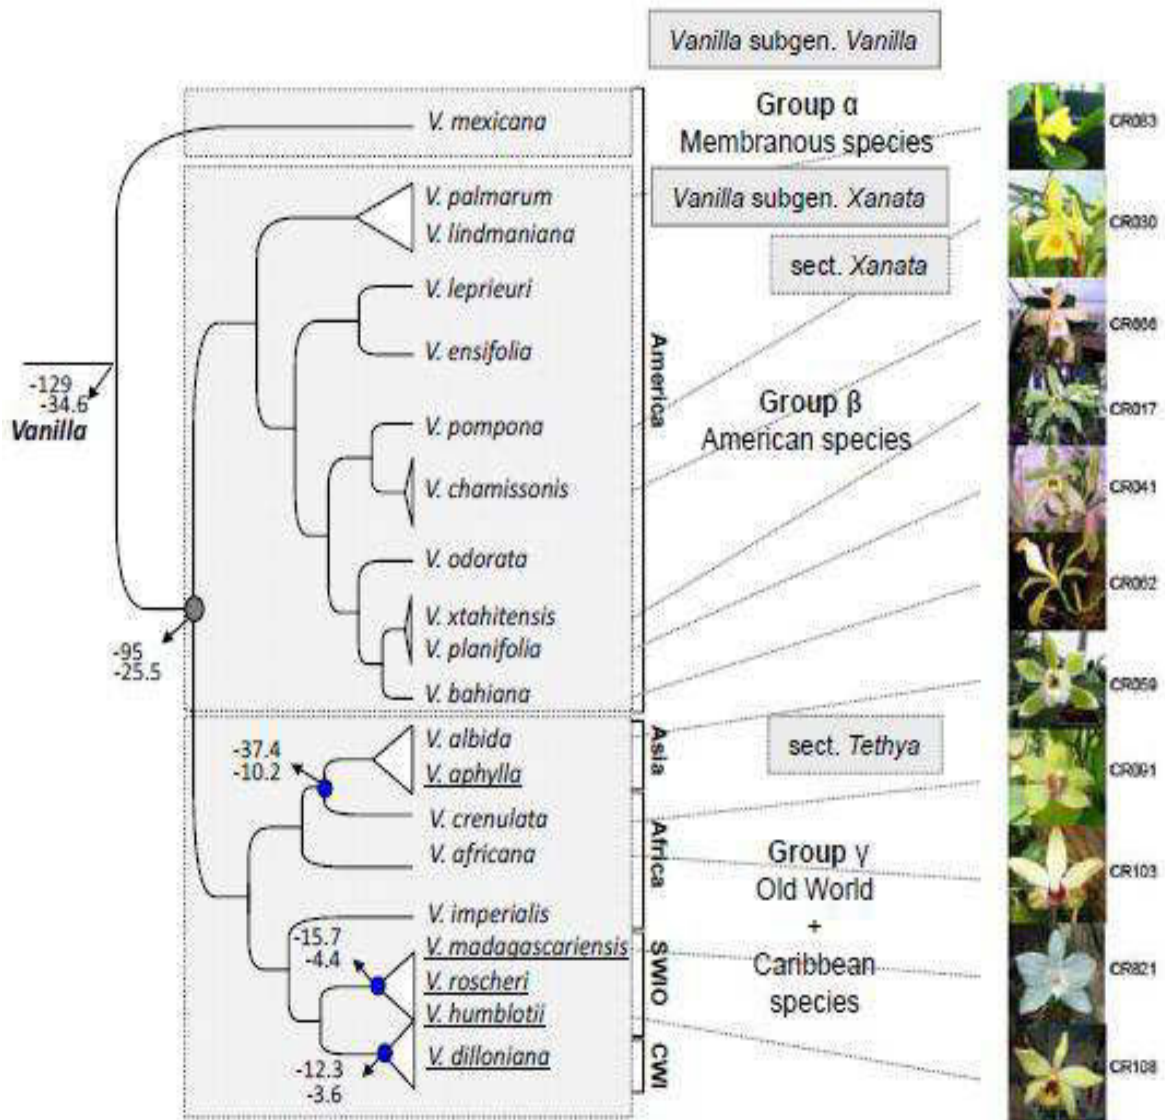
*Vanilla* subgen. *Vanilla*

Group α
Membranous species

*Vanilla* subgen. *Xanata*

sect. *Xanata*

Group β
American species

sect. *Tethya*

Group γ
Old World
+
Caribbean species

-129
-34.6
***Vanilla***

-95
-25.5

*V. mexicana*
*V. palmarum*
*V. lindmaniana*
*V. leprieuri*
*V. ensifolia*
*V. pompona*
*V. chamissonis*
*V. odorata*
*V. xtahitensis*
*V. planifolia*
*V. bahiana*

America

-37.4
-10.2

*V. albida*
*V. aphylla*
*V. crenulata*
*V. africana*
*V. imperialis*

-15.7
-4.4

*V. madagascariensis*
*V. roscheri*
*V. humblotii*
*V. dilloniana*

-12.3
-3.6

Asia
Africa
SWIO
CWI

CR083
CR030
CR006
CR017
CR041
CR062
CR059
CR091
CR103
CR021
CR108